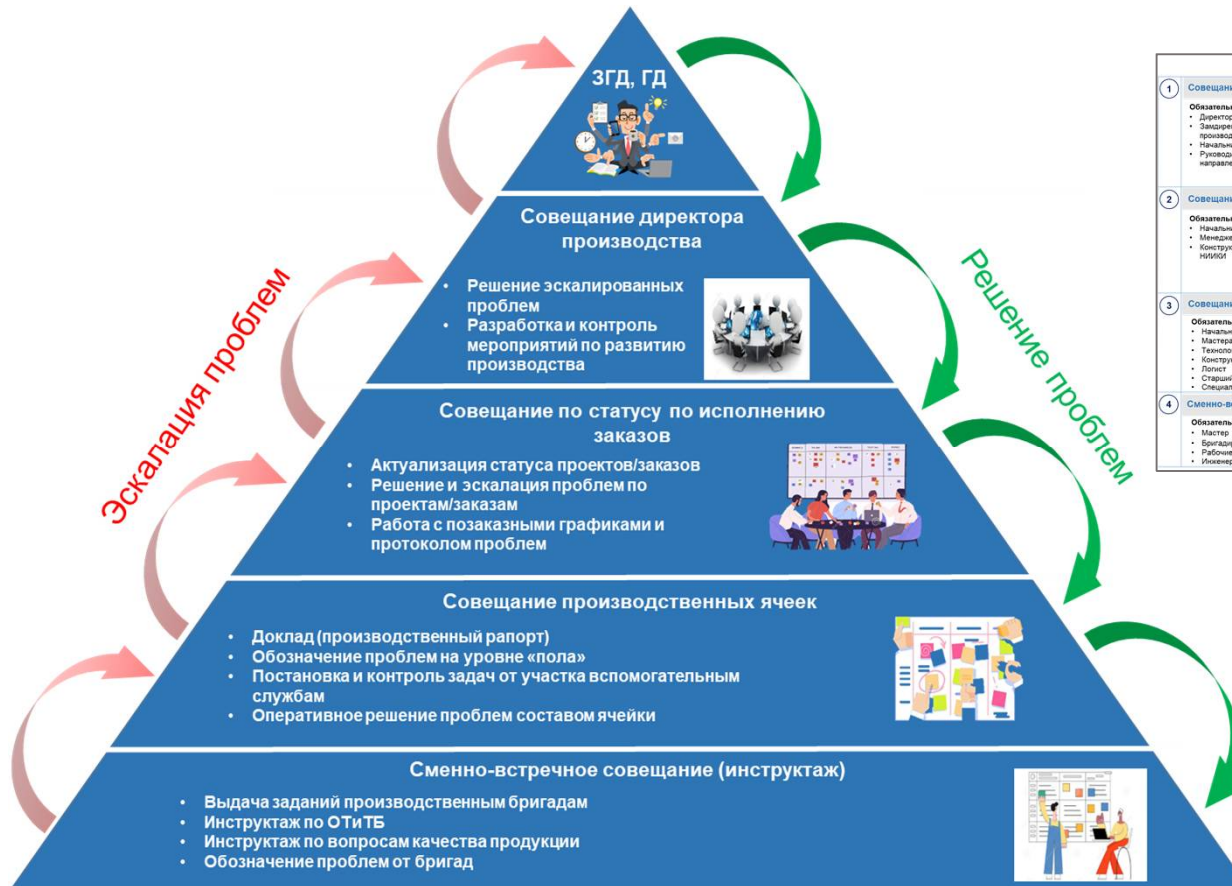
ЗГД, ГД

Совещание директора производства

- Решение эскалированных проблем
- Разработка и контроль мероприятий по развитию производства

Совещание по статусу по исполнению заказов

- Актуализация статуса проектов/заказов
- Решение и эскалация проблем по проектам/заказам
- Работа с позаказными графиками и протоколом проблем

Совещание производственных ячеек

- Доклад (производственный рапорт)
- Обозначение проблем на уровне «пола»
- Постановка и контроль задач от участка вспомогательным службам
- Оперативное решение проблем составом ячейки

Сменно-встречное совещание (инструктаж)

- Выдача заданий производственным бригадам
- Инструктаж по ОТиТБ
- Инструктаж по вопросам качества продукции
- Обозначение проблем от бригад

Эскалация проблем

Решение проблем

1 Совещани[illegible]
Обязатель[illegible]
- Директор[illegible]
- Замдирек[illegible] производ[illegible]
- Начальн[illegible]
- Руководи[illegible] направле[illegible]

2 Совещани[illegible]
Обязатель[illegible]
- Начальн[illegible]
- Менедже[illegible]
- Конструк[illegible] НИИКИ

3 Совещани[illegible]
Обязатель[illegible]
- Начальн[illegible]
- Мастера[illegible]
- Техноло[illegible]
- Конструк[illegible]
- Логист
- Старши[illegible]
- Специал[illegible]

4 Сменно-в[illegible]
Обязатель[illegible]
- Мастер
- Бригади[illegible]
- Рабочие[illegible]
- Инженер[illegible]